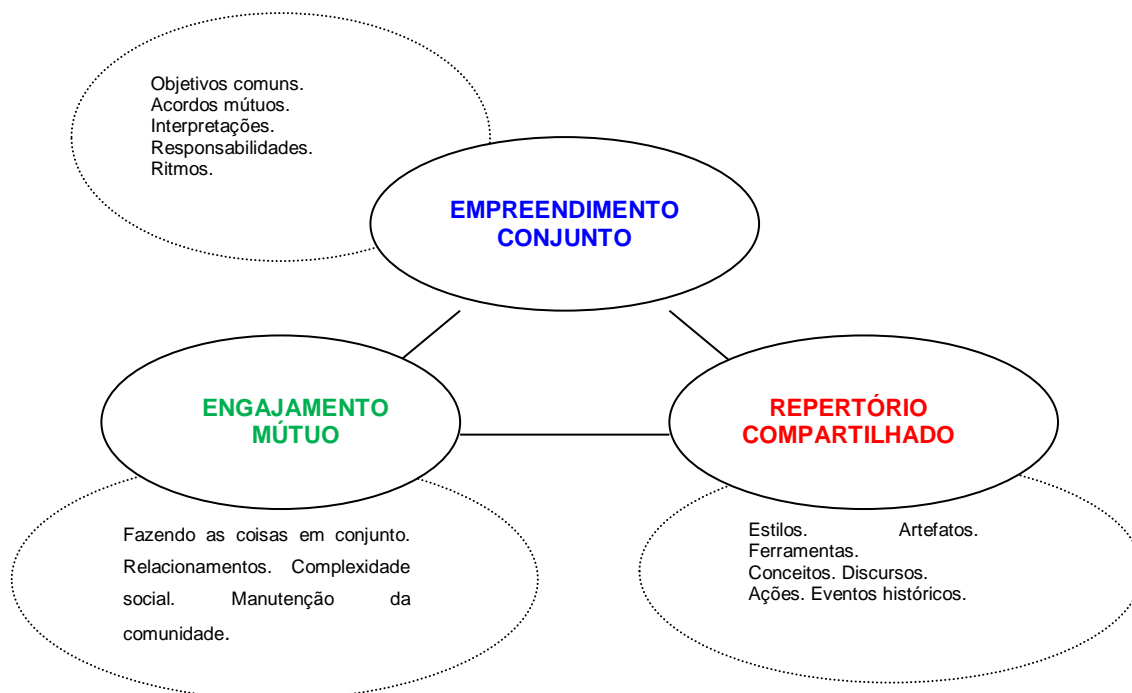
Objetivos comuns.
Acordos mútuos.
Interpretações.
Responsabilidades.
Ritmos.

EMPREENDIMENTO CONJUNTO

ENGAJAMENTO MÚTUO

REPERTÓRIO COMPARTILHADO

Fazendo as coisas em conjunto. Relacionamentos. Complexidade social. Manutenção da comunidade.

Estilos. Artefatos. Ferramentas. Conceitos. Discursos. Ações. Eventos históricos.